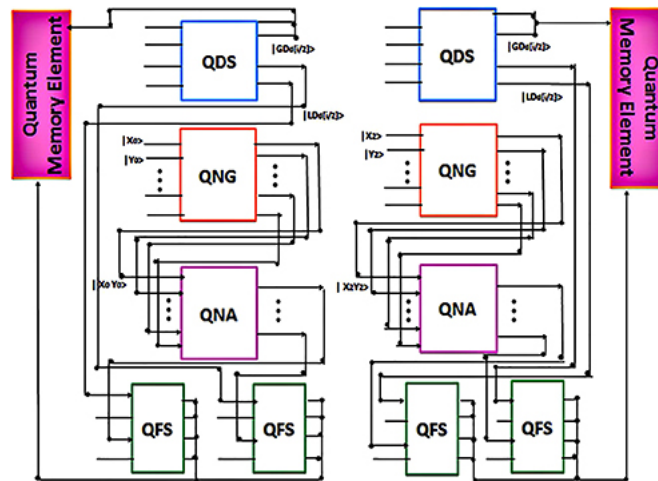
Quantum Memory Element

QDS

$|GD_0[i/2]\rangle$

$|LD_0[i/2]\rangle$

$|X_0\rangle$

$|Y_0\rangle$

QNG

$|X_0 Y_0\rangle$

QNA

QFS

QFS

QDS

$|GD_0[i/2]\rangle$

$|LD_0[i/2]\rangle$

Quantum Memory Element

$|X_2\rangle$

$|Y_2\rangle$

QNG

$|X_2Y_2\rangle$

QNA

QFS

QFS